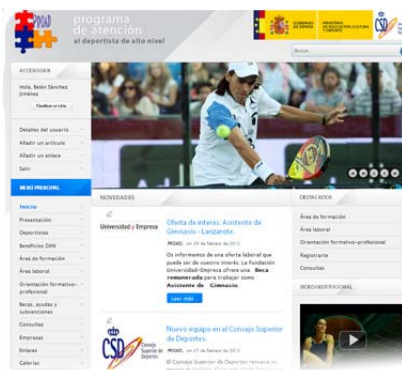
PROAD programa de atención al deportista de alto nivel

GOBIERNO DE ESPAÑA | MINISTERIO DE EDUCACIÓN, CULTURA Y DEPORTE | CSD

Buscar

ACCESO/SALIR

Hola, Belén Sánchez Jiménez

Realizar envío

Detalles del usuario
Añadir un artículo
Añadir un enlace
Salir

MENÚ PRINCIPAL

Inicio
Presentación
Deportistas
Beneficios DAN
Área de formación
Área laboral
Orientación formativo-profesional
Becas, ayudas y subvenciones
Consultas
Empresas
Enlaces
Galerías

NOVEDADES

Universidad y Empresa

Oferta de interés: Asistente de Gimnasio -Lanzarote.

PROAD, on 28 de febrero de 2012

Os informamos de una oferta laboral que puede ser de vuestro interés. La Fundación Universidad-Empresa ofrece una Beca remunerada para trabajar como Asistente de Gimnasio.

Leer más

CSD Consejo Superior de Deportes

Nuevo equipo en el Consejo Superior de Deportes.

PROAD, on 27 de febrero de 2012

El Consejo Superior de Deportes renueva su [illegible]

DESTACADOS

Área de formación
Área laboral
Orientación formativo-profesional
Registrarse
Consultas

VIDEO INSTITUCIONAL